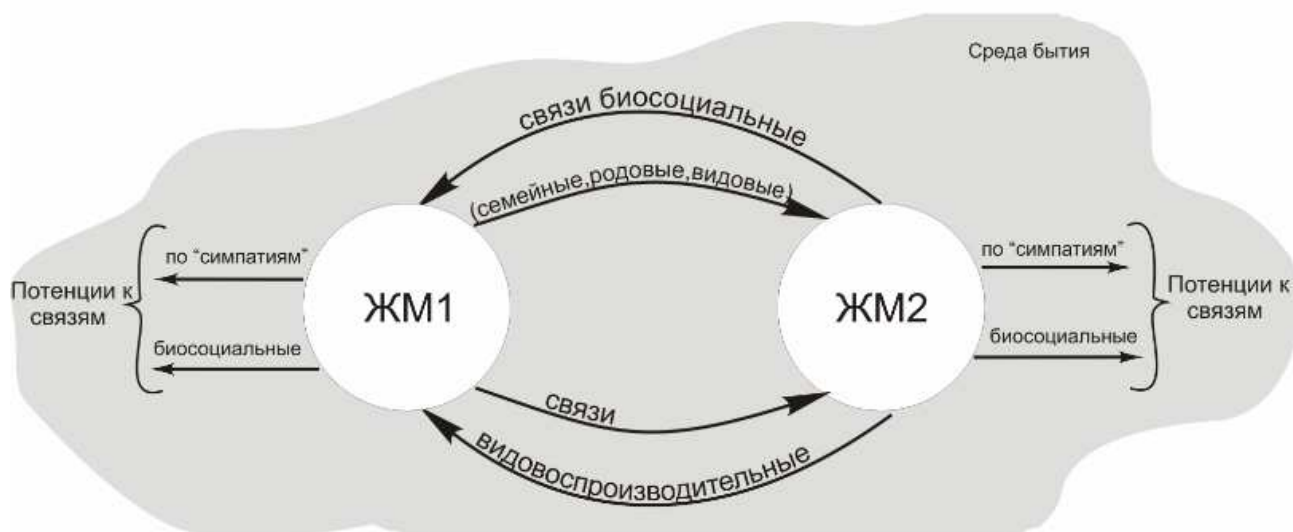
Среда бытия

связи биосоциальные

(семейные,родовые,видовые)

по "симпатиям"

Потенции к связям

биосоциальные

ЖМ1

ЖМ2

по "симпатиям"

Потенции к связям

биосоциальные

связи

видовоспроизводительные